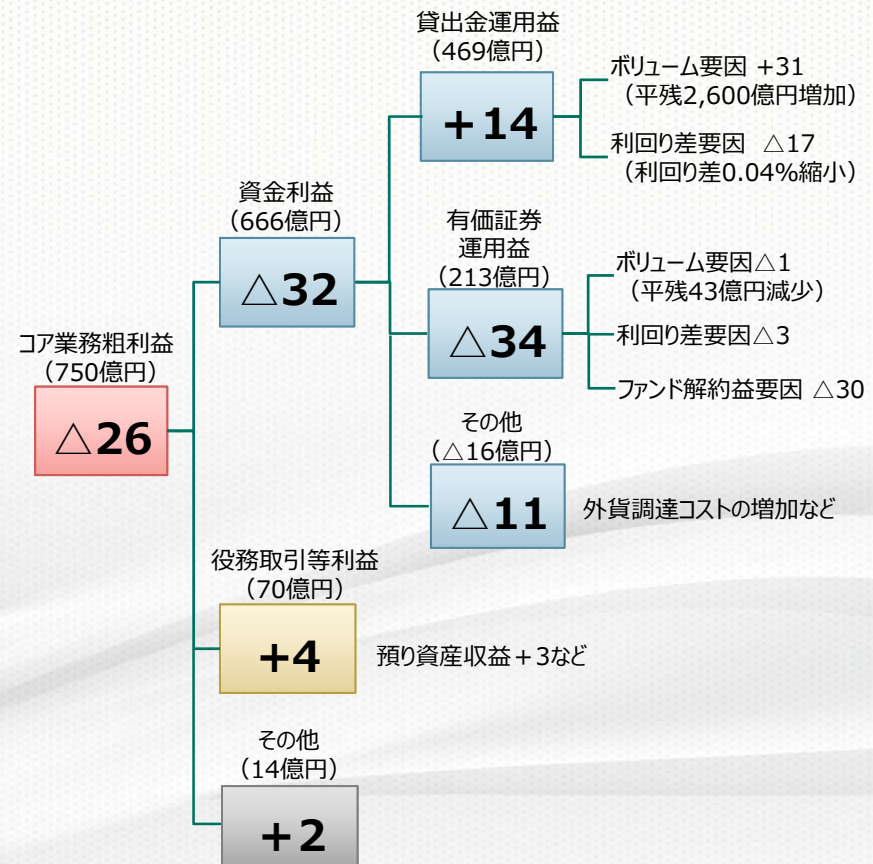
コア業務粗利益
（750億円）
△26

資金利益
（666億円）
△32

貸出金運用益
（469億円）
+14

ボリューム要因 +31
（平残2,600億円増加）

利回り差要因 △17
（利回り差0.04%縮小）

有価証券
運用益
（213億円）
△34

ボリューム要因△1
（平残43億円減少）

利回り差要因△3

ファンド解約益要因 △30

その他
（△16億円）
△11

外貨調達コストの増加など

役務取引等利益
（70億円）
+4

預り資産収益＋3など

その他
（14億円）
+2